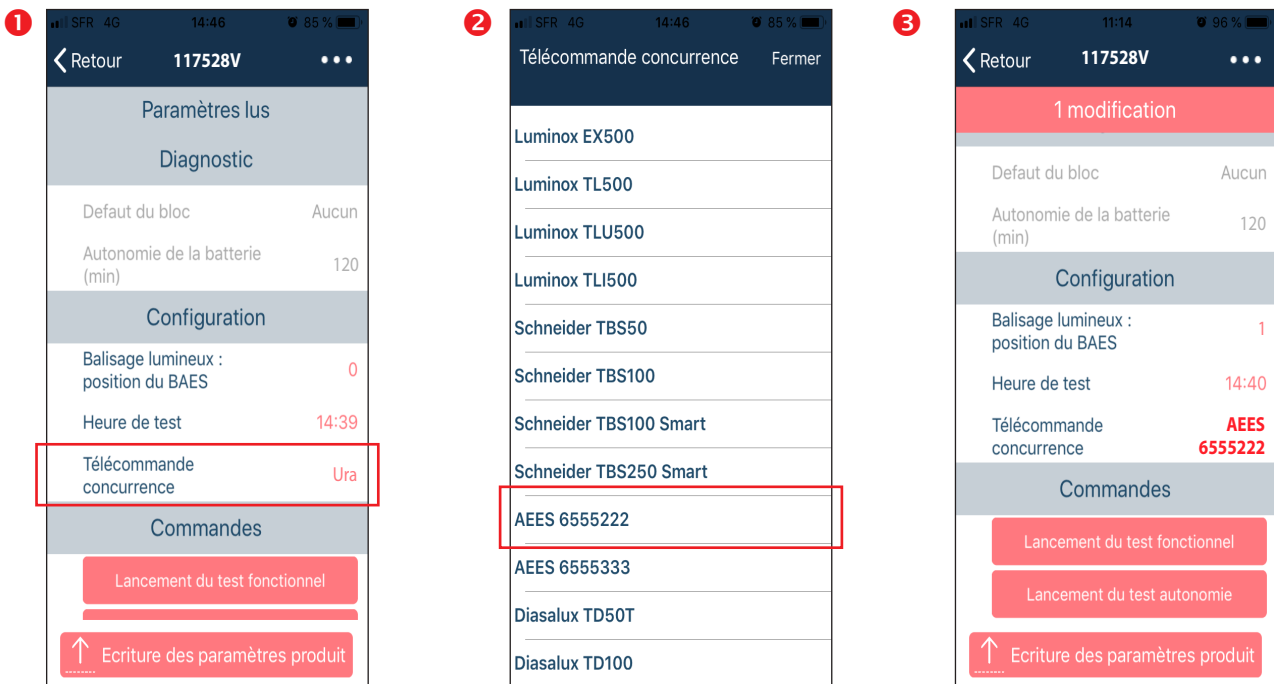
1

SFR 4G 14:46 85 %

Retour 117528V •••

Paramètres lus

Diagnostic

Defaut du bloc Aucun

Autonomie de la batterie (min) 120

Configuration

Balisage lumineux : position du BAES 0

Heure de test 14:39

Télécommande concurrence Ura

Commandes

Lancement du test fonctionnel

Ecriture des paramètres produit

2

SFR 4G 14:46 85 %

Télécommande concurrence Fermer

Luminox EX500

Luminox TL500

Luminox TLU500

Luminox TLI500

Schneider TBS50

Schneider TBS100

Schneider TBS100 Smart

Schneider TBS250 Smart

AEES 6555222

AEES 6555333

Diasalux TD50T

Diasalux TD100

3

SFR 4G 11:14 96 %

Retour 117528V •••

1 modification

Defaut du bloc Aucun

Autonomie de la batterie (min) 120

Configuration

Balisage lumineux : position du BAES 1

Heure de test 14:40

Télécommande concurrence AEES 6555222

Commandes

Lancement du test fonctionnel

Lancement du test autonomie

Ecriture des paramètres produit